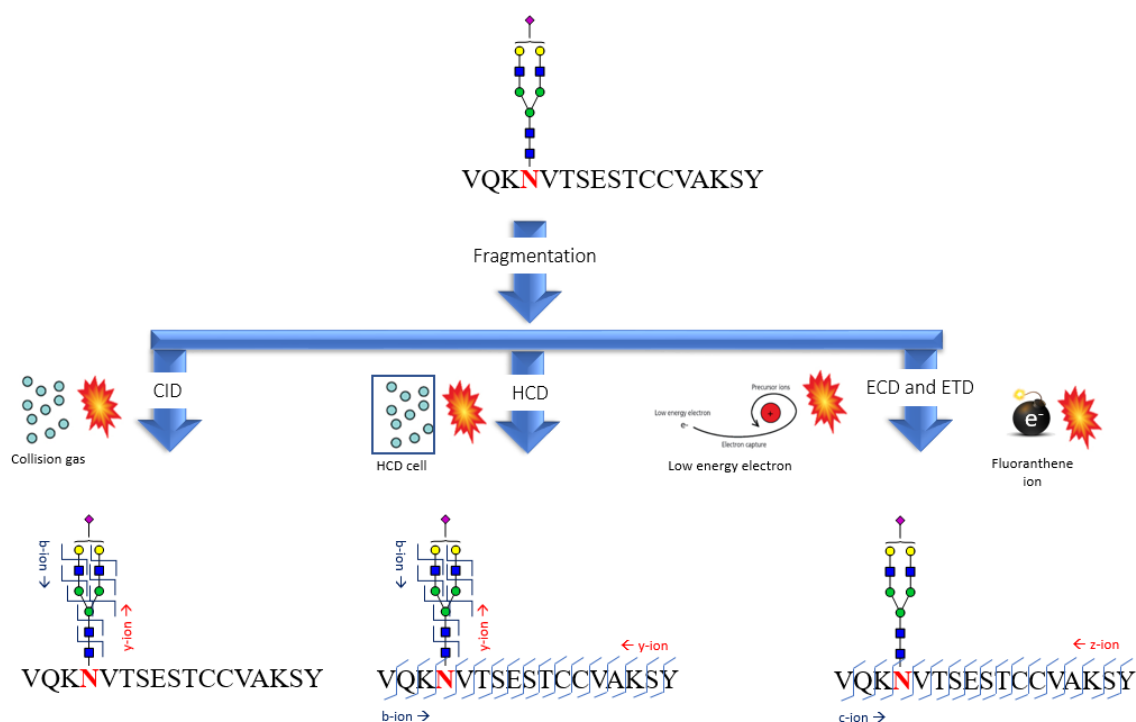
VQKNVTSESTCCVAKSY

Fragmentation

CID

Collision gas

HCD

HCD cell

Low energy electron

e-

Precursor ions

+

Electron capture

Low energy electron

ECD and ETD

e-

Fluoranthene ion

b-ion →

y-ion →

VQKNVTSESTCCVAKSY

b-ion →

y-ion →

← y-ion

VQKNVTSESTCCVAKSY

b-ion →

← z-ion

VQKNVTSESTCCVAKSY

c-ion →